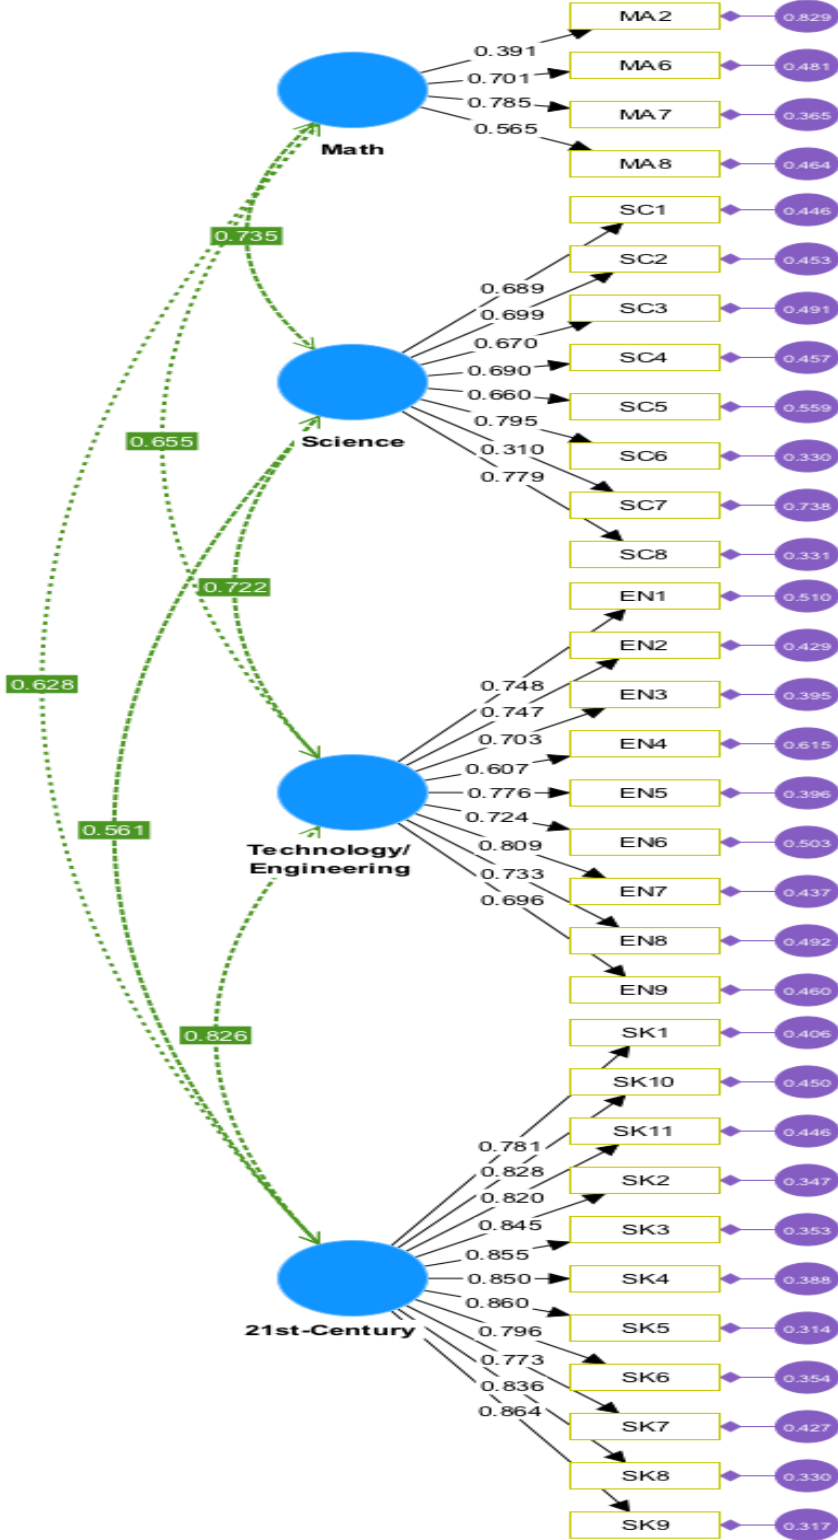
0.391
0.701
0.785
0.565
Math
MA2
MA6
MA7
MA8
0.829
0.481
0.365
0.464
0.735
0.689
0.699
0.670
0.690
0.660
0.795
0.310
0.779
Science
SC1
SC2
SC3
SC4
SC5
SC6
SC7
SC8
0.446
0.453
0.491
0.457
0.559
0.330
0.738
0.331
0.655
0.722
0.628
0.748
0.747
0.703
0.607
0.776
0.724
0.809
0.733
0.696
Technology/ Engineering
EN1
EN2
EN3
EN4
EN5
EN6
EN7
EN8
EN9
0.510
0.429
0.395
0.615
0.396
0.503
0.437
0.492
0.460
0.561
0.826
0.781
0.828
0.820
0.845
0.855
0.850
0.860
0.796
0.773
0.836
0.864
21st-Century
SK1
SK10
SK11
SK2
SK3
SK4
SK5
SK6
SK7
SK8
SK9
0.406
0.450
0.446
0.347
0.353
0.388
0.314
0.354
0.427
0.330
0.317